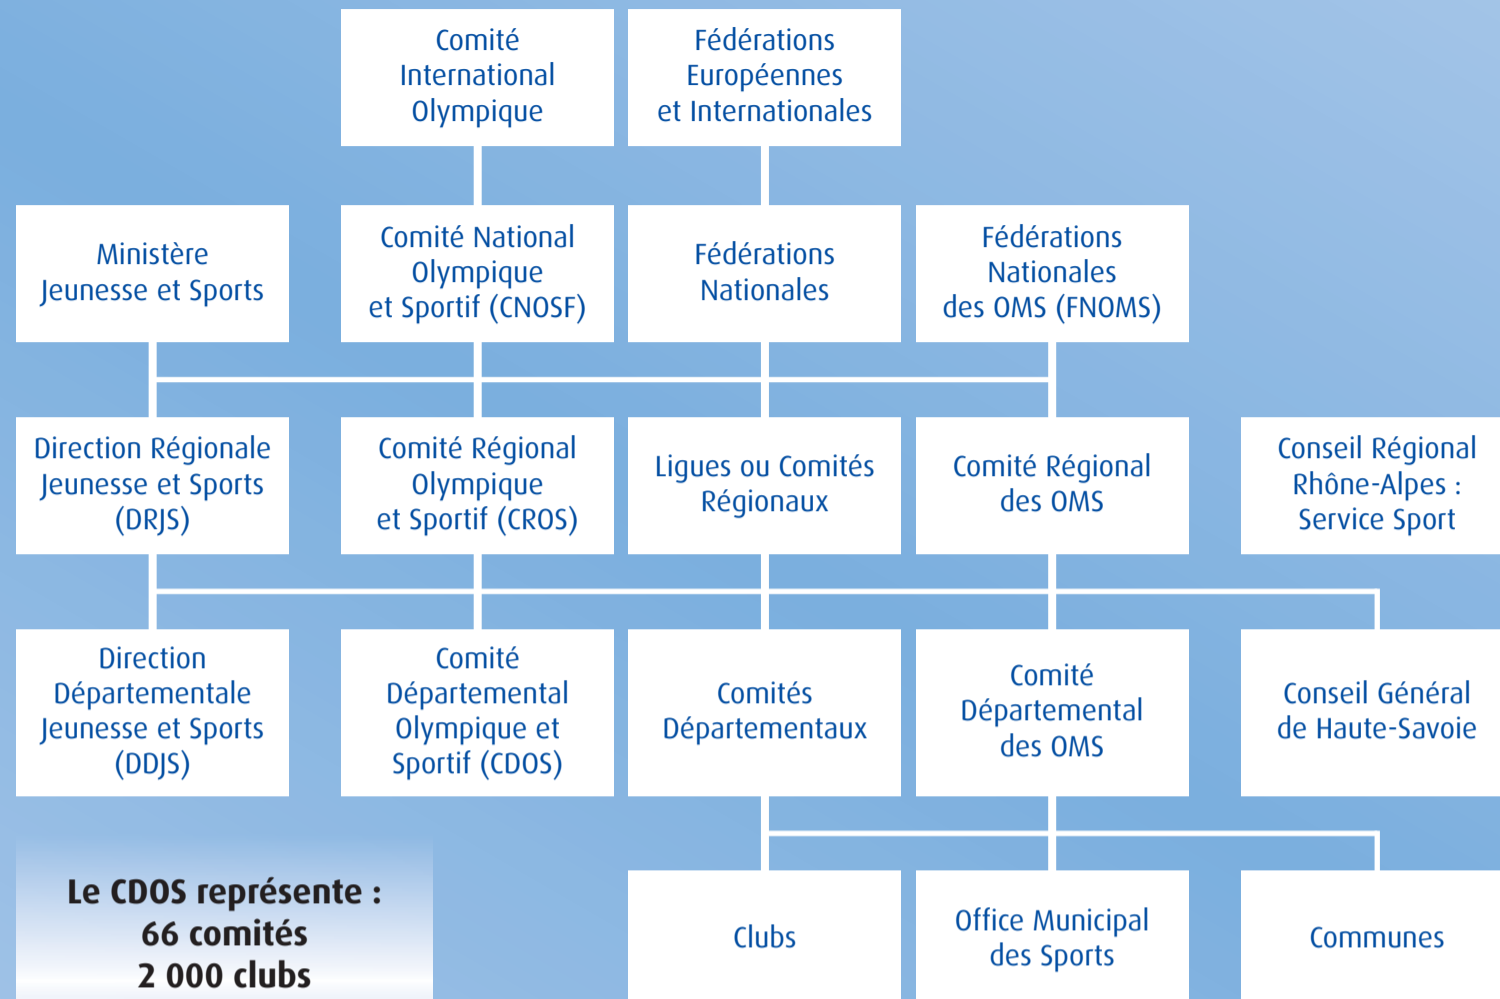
Comité International Olympique

Fédérations Européennes et Internationales

Ministère Jeunesse et Sports

Comité National Olympique et Sportif (CNOSF)

Fédérations Nationales

Fédérations Nationales des OMS (FNOMS)

Direction Régionale Jeunesse et Sports (DRJS)

Comité Régional Olympique et Sportif (CROS)

Ligues ou Comités Régionaux

Comité Régional des OMS

Conseil Régional Rhône-Alpes : Service Sport

Direction Départementale Jeunesse et Sports (DDJS)

Comité Départemental Olympique et Sportif (CDOS)

Comités Départementaux

Comité Départemental des OMS

Conseil Général de Haute-Savoie

Le CDOS représente : 66 comités 2 000 clubs

Clubs

Office Municipal des Sports

Communes